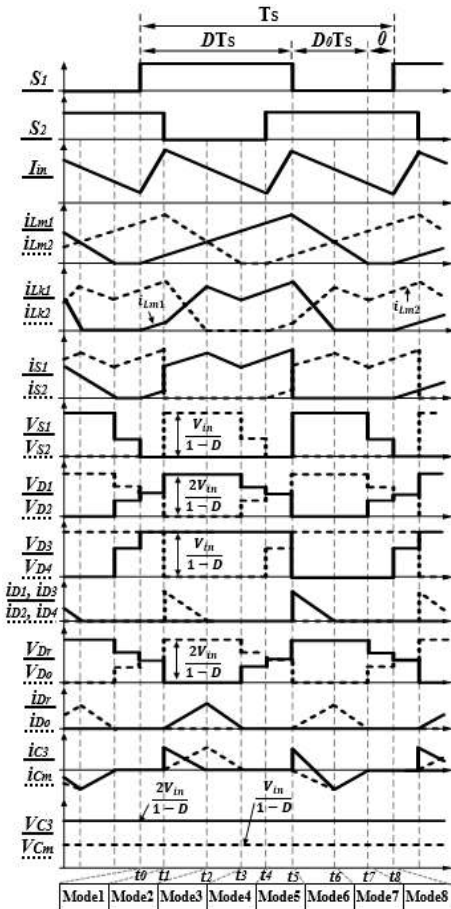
Ts
$DT_S$
$D_0T_S$
$0$
$S_1$
$S_2$
$I_{in}$
$i_{Lm1}$
$i_{Lm2}$
$i_{Lk1}$
$i_{Lk2}$
$i_{Lm1}$
$i_{Lm2}$
$i_{S1}$
$i_{S2}$
$V_{S1}$
$V_{S2}$
$\frac{V_{in}}{1-D}$
$V_{D1}$
$V_{D2}$
$\frac{2V_{in}}{1-D}$
$V_{D3}$
$V_{D4}$
$\frac{V_{in}}{1-D}$
$i_{D1}, i_{D3}$
$i_{D2}, i_{D4}$
$V_{Dr}$
$V_{Do}$
$\frac{2V_{in}}{1-D}$
$i_{Dr}$
$i_{Do}$
$i_{C3}$
$i_{Cm}$
$\frac{2V_{in}}{1-D}$
$\frac{V_{in}}{1-D}$
$V_{C3}$
$V_{Cm}$
t0 t1 t2 t3 t4 t5 t6 t7 t8
Mode1 Mode2 Mode3 Mode4 Mode5 Mode6 Mode7 Mode8